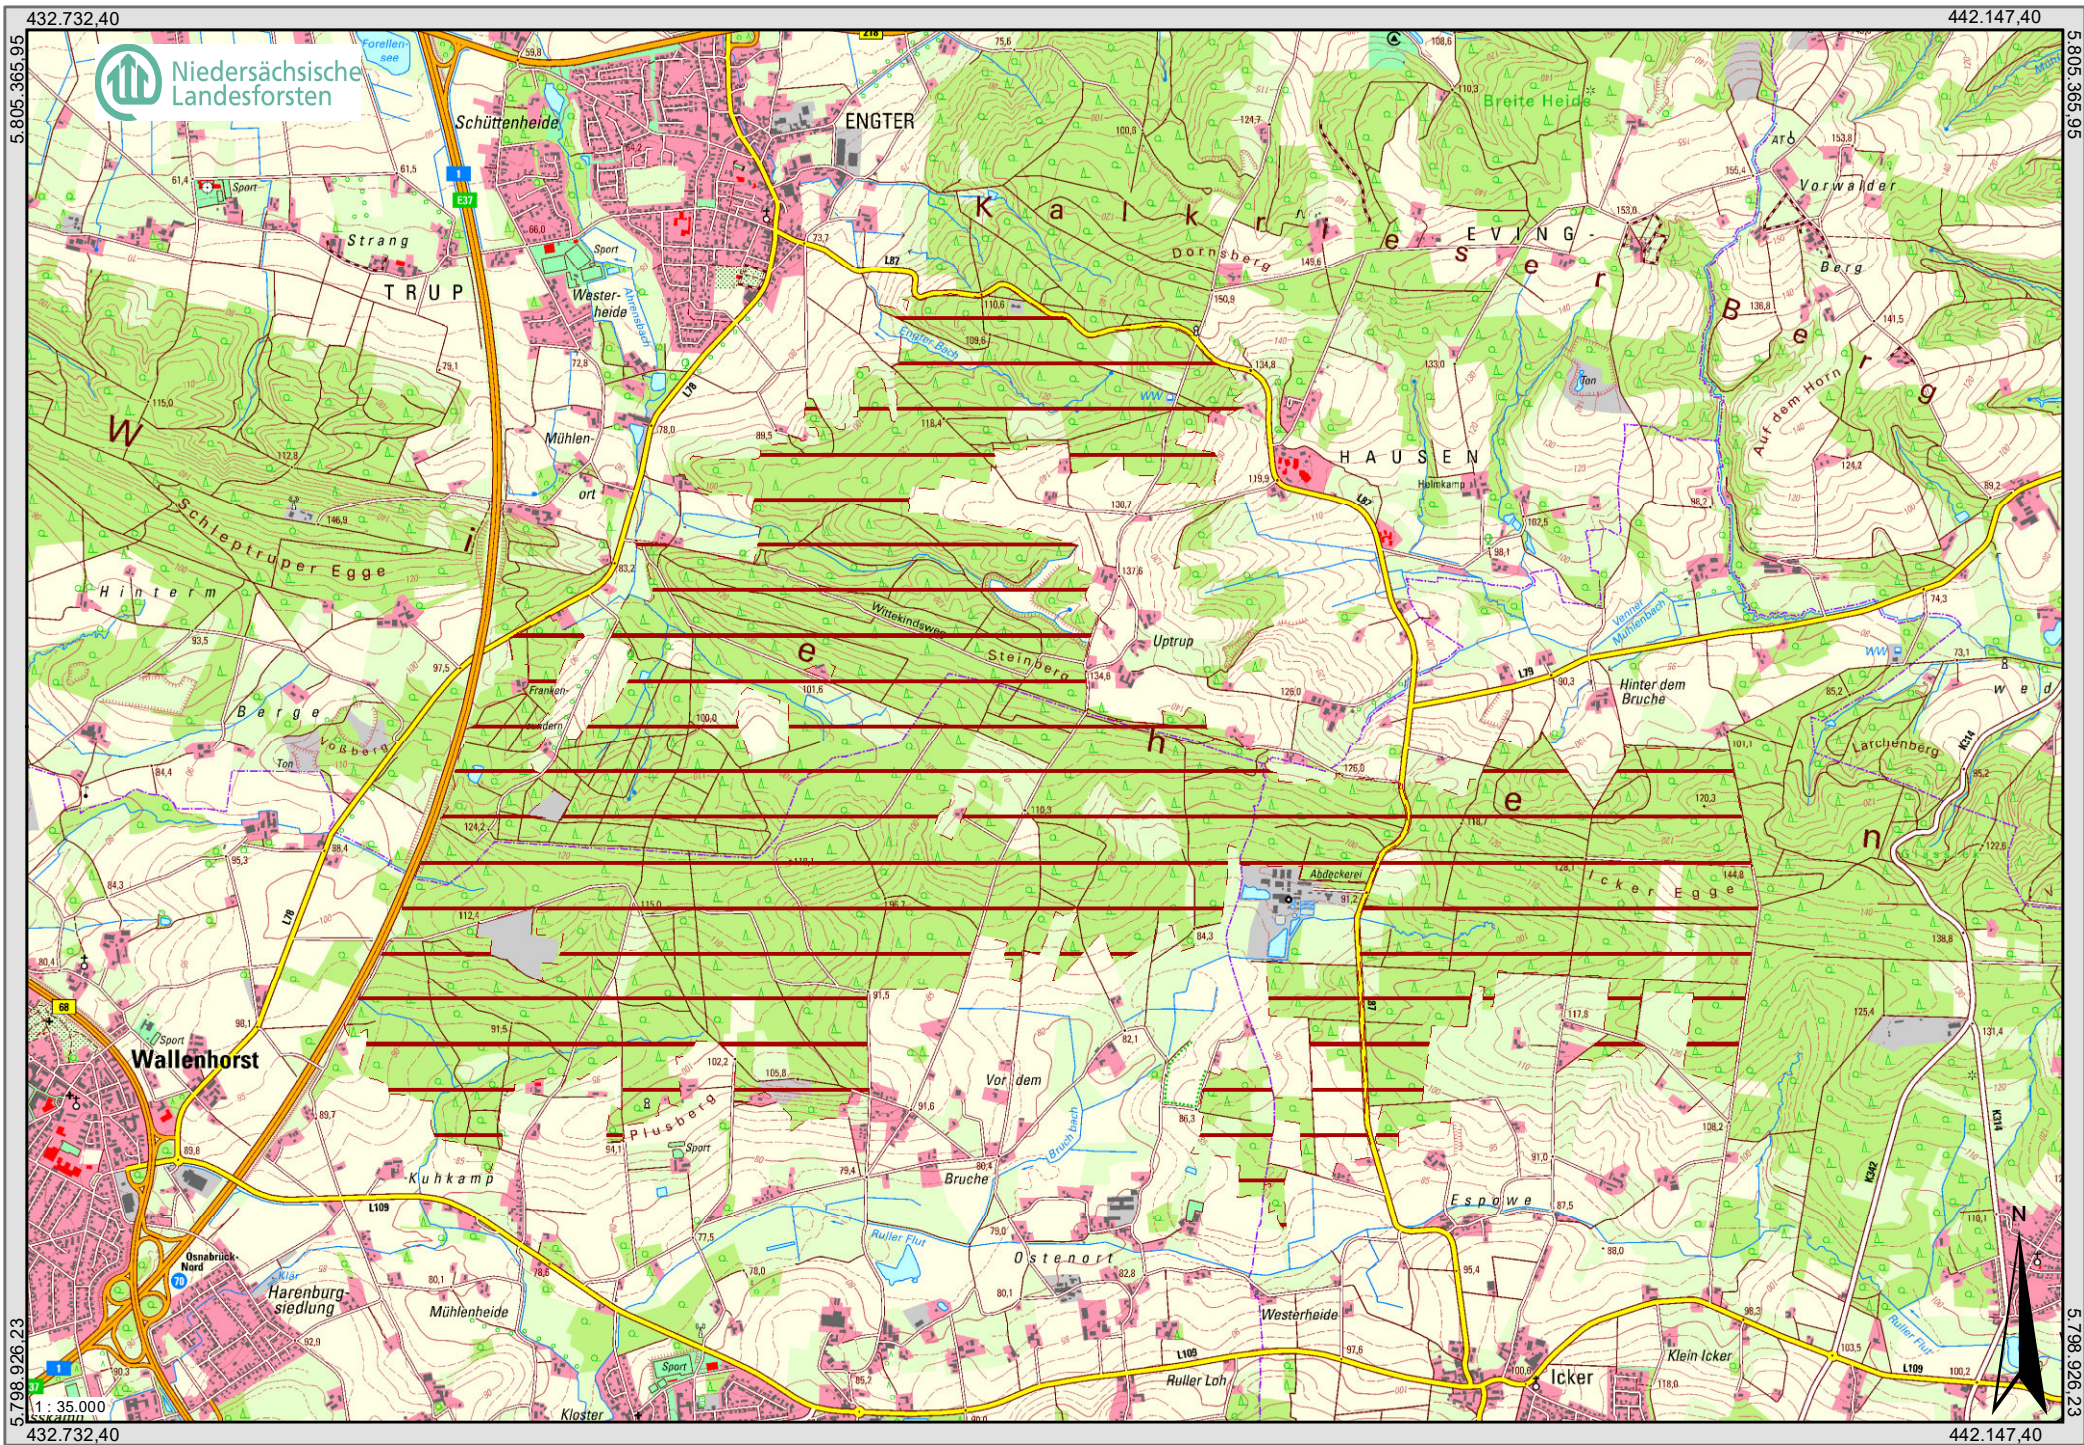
432.732,40
442.147,40
5.805.365,95
5.805.365,95
Niedersächsische Landesforsten
Forellensee
Schüttenheide
ENGTER
Breite Heide
Vorwalder
Strang
TRUP
Westerheide
Sport
Kalkrieser Berg
EVING-
Dornsberg
Berg
Engter Bach
Ton
Auf dem Horn
W
Mühlenort
HAUSEN
Holmkamp
Schlepptruper Egge
Hinterm
Wittekindsweg
Steinberg
Uptrup
Venner Mühlenbach
Hinter dem Bruche
Wiehengebirge
Franken-
Berge
Voßberg
Ton
Larchenberg
Abdeckerei
Icker Egge
Wallenhorst
Sport
Vor dem
Plusberg
Sport
Kuhkamp
Bruche
Bruchbach
Espowe
Ruller Flut
Ostenort
Osnabrück-Nord
Harenburgsiedlung
Mühlenheide
Westerheide
Ruller Loh
Icker
Klein Icker
Kloster
Sport
Ruller Flut
N
1 : 35.000
5.798.926,23
5.798.926,23
432.732,40
442.147,40